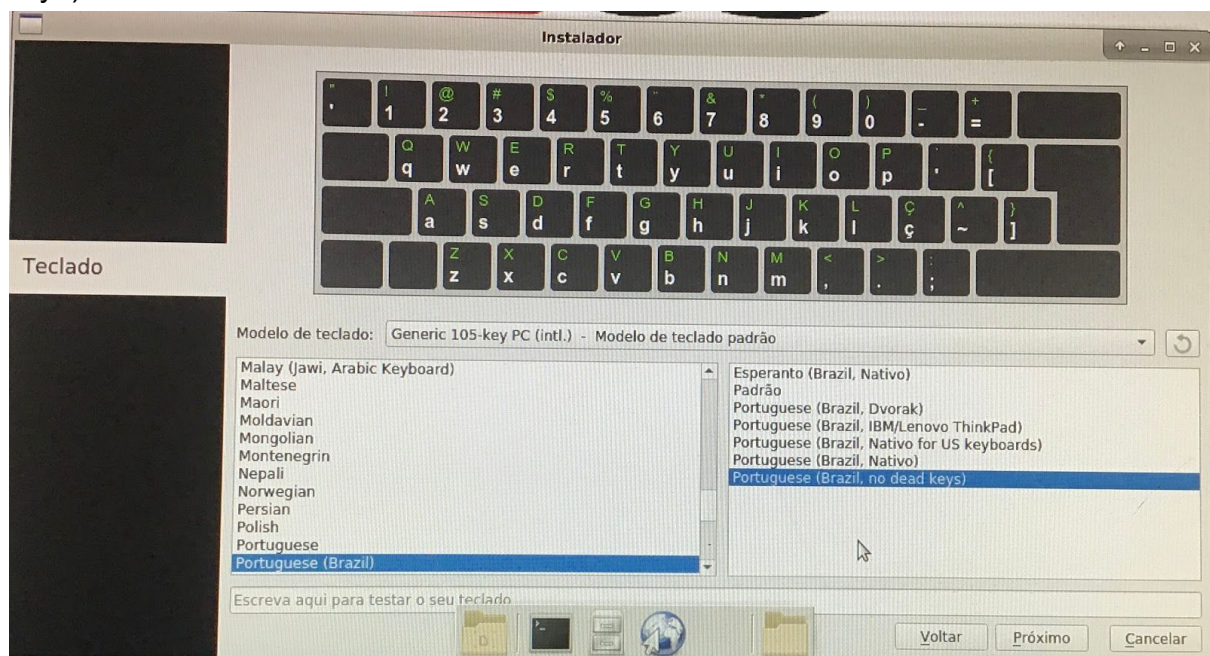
Instalador

" ' ! 1 @ 2 # 3 $ 4 % 5 ¨ 6 & 7 * 8 ( 9 ) 0 _ - + =

Q q W w E e R r T t Y y U u I i O o P p ` ' { [

A a S s D d F f G g H h J j K k L l Ç ç ^ ~ } ]

Z z X x C c V v B b N n M m < , > . : ;

Teclado

Modelo de teclado: Generic 105-key PC (intl.) - Modelo de teclado padrão

Malay (Jawi, Arabic Keyboard)
Maltese
Maori
Moldavian
Mongolian
Montenegrin
Nepali
Norwegian
Persian
Polish
Portuguese
Portuguese (Brazil)

Esperanto (Brazil, Nativo)
Padrão
Portuguese (Brazil, Dvorak)
Portuguese (Brazil, IBM/Lenovo ThinkPad)
Portuguese (Brazil, Nativo for US keyboards)
Portuguese (Brazil, Nativo)
Portuguese (Brazil, no dead keys)

Escreva aqui para testar o seu teclado

Voltar Próximo Cancelar